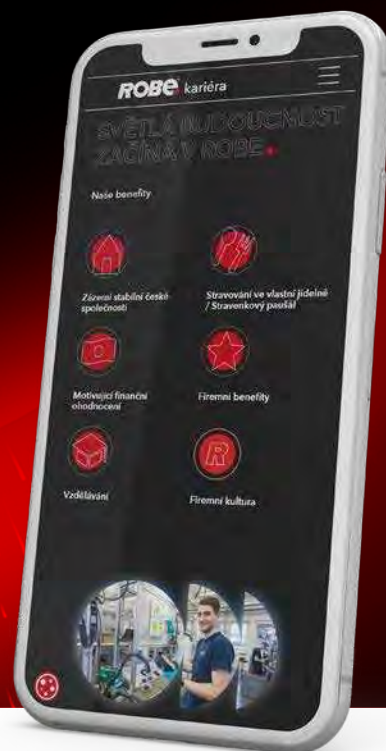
ROBE kariéra

SVĚTLÁ BUDOUCNOST ZAČÍNÁ V ROBE.

Naše benefity

Zázemí stabilní české společnosti

Stravování ve vlastní jídelně / Stravenkový paušál

Motivující finanční ohodnocení

Firemní benefity

Vzdělávání

Firemní kultura